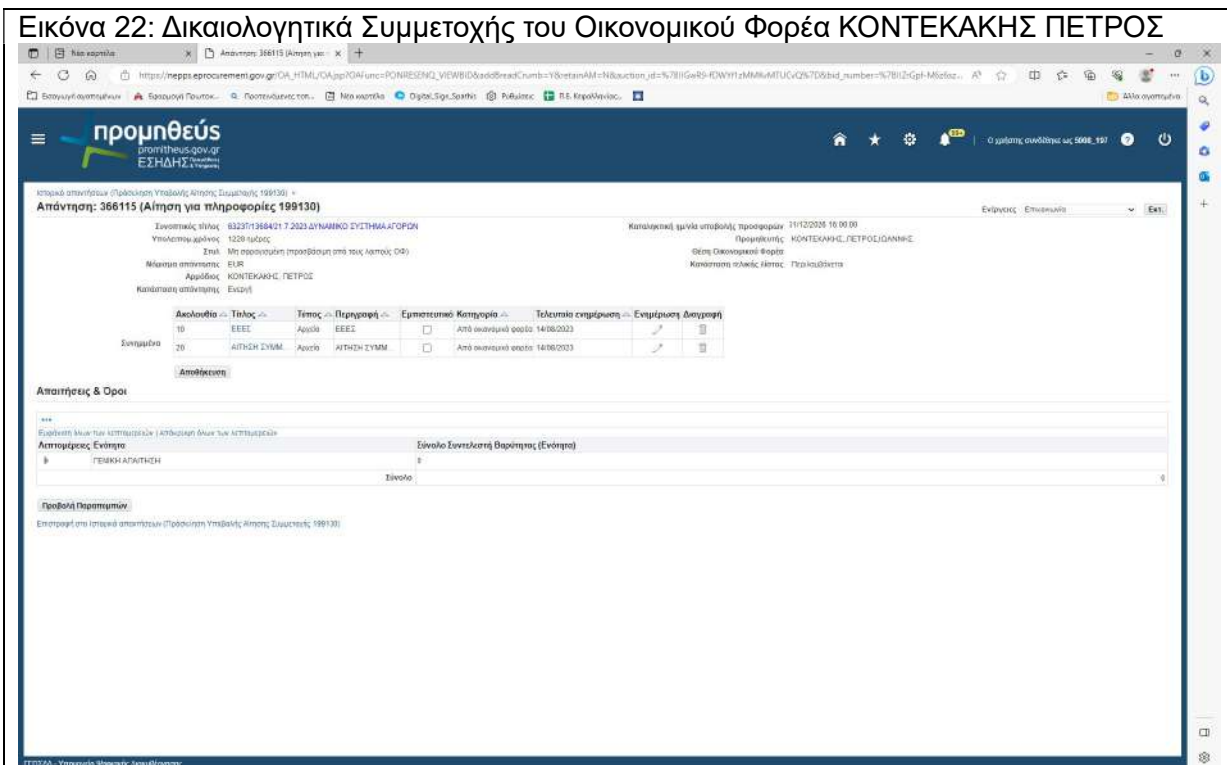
Εικόνα 22: Δικαιολογητικά Συμμετοχής του Οικονομικού Φορέα ΚΟΝΤΕΚΑΚΗΣ ΠΕΤΡΟΣ

Νέα καρτέλα | Απάντηση: 366115 (Αίτηση για...

https://nepps.eprocurement.gov.gr/OA_HTML/OA.jsp?OAFunc=PONRESENQ_VIEWBID&addBreadCrumb=Y&retainAM=N&auction_id=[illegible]

προμηθεύς
promitheus.gov.gr
ΕΣΗΔΗΣ

Ο χρήστης συνδέθηκε ως 5008_197

Ιστορικό απαντήσεων (Πρόσκληση Υποβολής Αίτησης Συμμετοχής 199130) >
Απάντηση: 366115 (Αίτηση για πληροφορίες 199130)

Ενέργειες Επικοινωνία Εκτ.

Συνοπτικός τίτλος 63237/13684/21.7.2023 ΔΥΝΑΜΙΚΟ ΣΥΣΤΗΜΑ ΑΓΟΡΩΝ
Υπολειπόμ. χρόνος 1220 ημέρες
Στυλ Μη σφραγισμένη (πρόσβαση από τους λοιπούς ΟΦ)
Νόμισμα απάντησης EUR
Αρμόδιος ΚΟΝΤΕΚΑΚΗΣ, ΠΕΤΡΟΣ
Κατάσταση απάντησης Ενεργή

Καταληκτική ημ/νία υποβολής προσφορών 31/12/2026 16:00:00
Προμηθευτής ΚΟΝΤΕΚΑΚΗΣ_ΠΕΤΡΟΣ ΙΩΑΝΝΗΣ
Θέση Οικονομικού Φορέα
Κατάσταση τελικής έκδοσης Περιλαμβάνεται

| | Ακολουθία | Τίτλος | Τύπος | Περιγραφή | Εμπιστευτικό | Κατηγορία | Τελευταία ενημέρωση | Ενημέρωση | Διαγραφή |
|---|---|---|---|---|---|---|---|---|---|
| Συνημμένα | 10 | ΕΕΕΣ | Αρχείο | ΕΕΕΣ | ☐ | Από οικονομικό φορέα | 14/08/2023 | | |
| | 20 | ΑΙΤΗΣΗ ΣΥΜΜ. | Αρχείο | ΑΙΤΗΣΗ ΣΥΜΜ | ☐ | Από οικονομικό φορέα | 14/08/2023 | | |

Αποθήκευση

Απαιτήσεις & Όροι

Εμφάνιση όλων των λεπτομερειών | Απόκρυψη όλων των λεπτομερειών

| Λεπτομέρειες Ενότητα | Σύνολο Συντελεστή Βαρύτητας (Ενότητα) |
|---|---|
| ΓΕΝΙΚΗ ΑΠΑΙΤΗΣΗ | 0 |
| Σύνολο | 0 |

Προβολή Παραπεμπών

Επιστροφή στο Ιστορικό απαντήσεων (Πρόσκληση Υποβολής Αίτησης Συμμετοχής 199130)